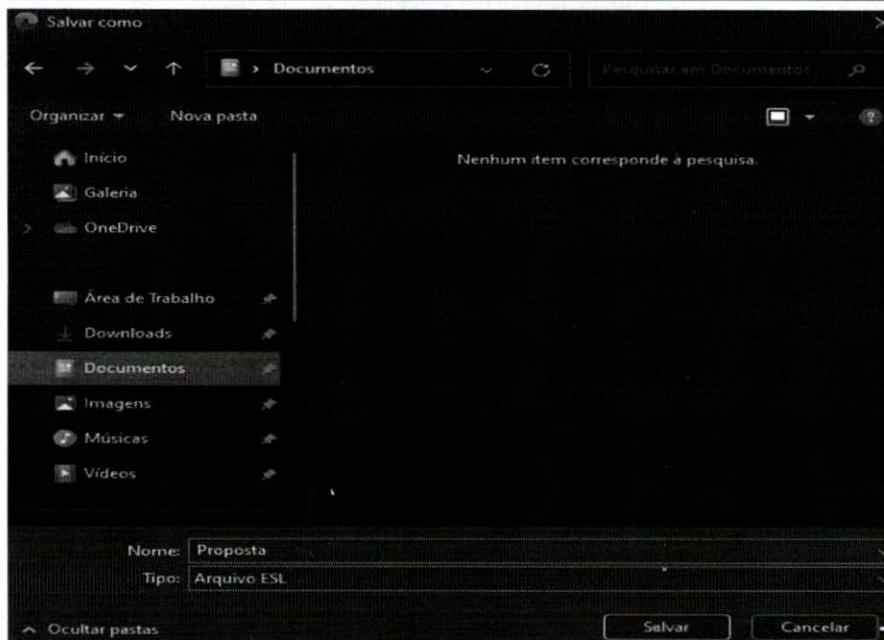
Salvar como

Documentos

Pesquisar em Documentos

Organizar ▾

Nova pasta

Início

Galeria

OneDrive

Área de Trabalho

Downloads

Documentos

Imagens

Músicas

Vídeos

Nenhum item corresponde à pesquisa.

Nome: Proposta

Tipo: Arquivo ESL

Ocultar pastas

Salvar

Cancelar